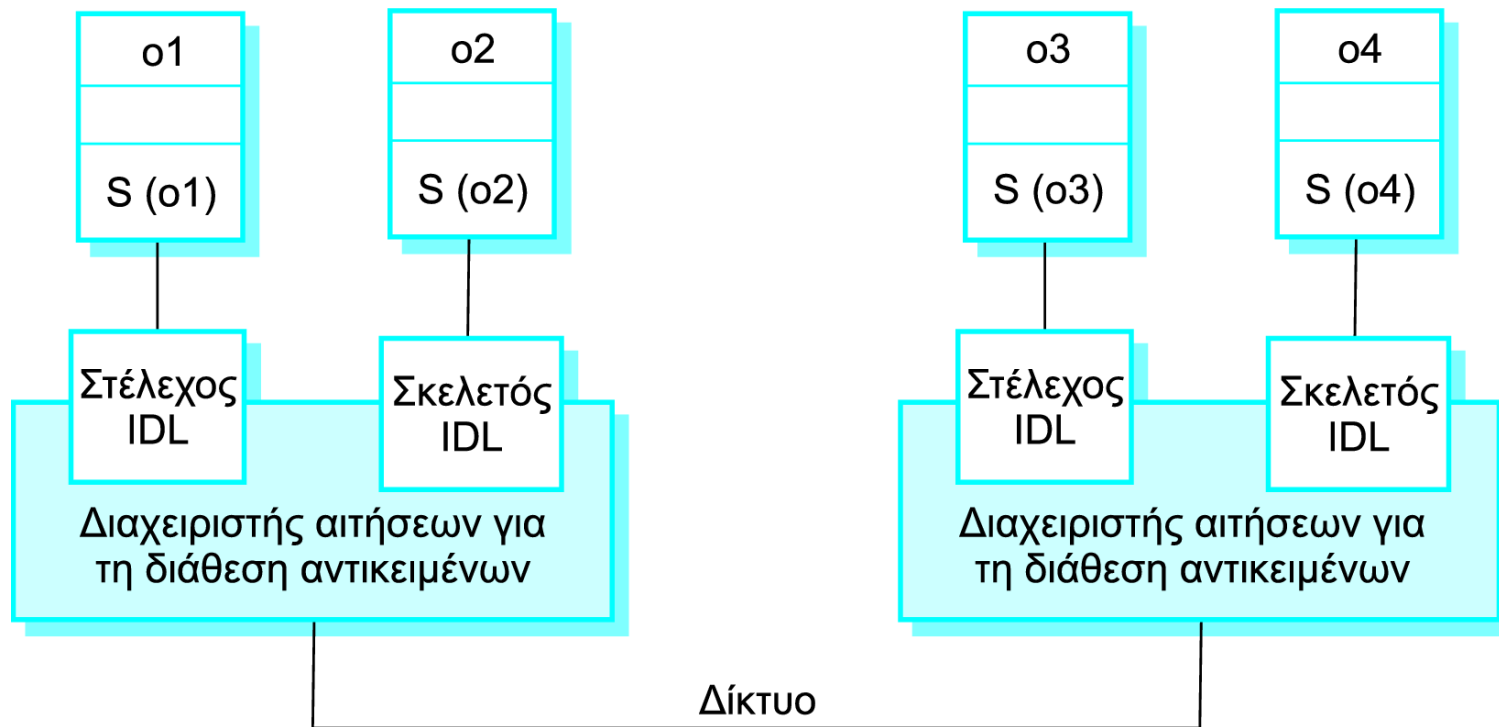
o1

S (o1)

o2

S (o2)

o3

S (o3)

o4

S (o4)

Στέλεχος IDL

Σκελετός IDL

Διαχειριστής αιτήσεων για τη διάθεση αντικειμένων

Στέλεχος IDL

Σκελετός IDL

Διαχειριστής αιτήσεων για τη διάθεση αντικειμένων

Δίκτυο